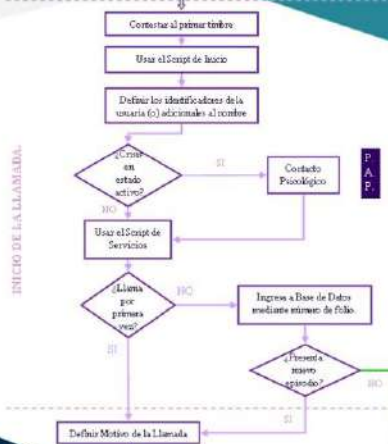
Contestar al primer timbre

Usar el Script de Inicio

Definir los identificadores de la usuaria (o) adicionales al nombre

INICIO DE LA LLAMADA

¿Crisis en estado activo?

SI

NO

Contacto Psicológico

P. A. P.

Usar el Script de Servicios

¿Llama por primera vez?

NO

SI

Ingresa a Base de Datos mediante número de folio.

¿Presenta nuevo episodio?

SI

NO

Definir Motivo de la Llamada